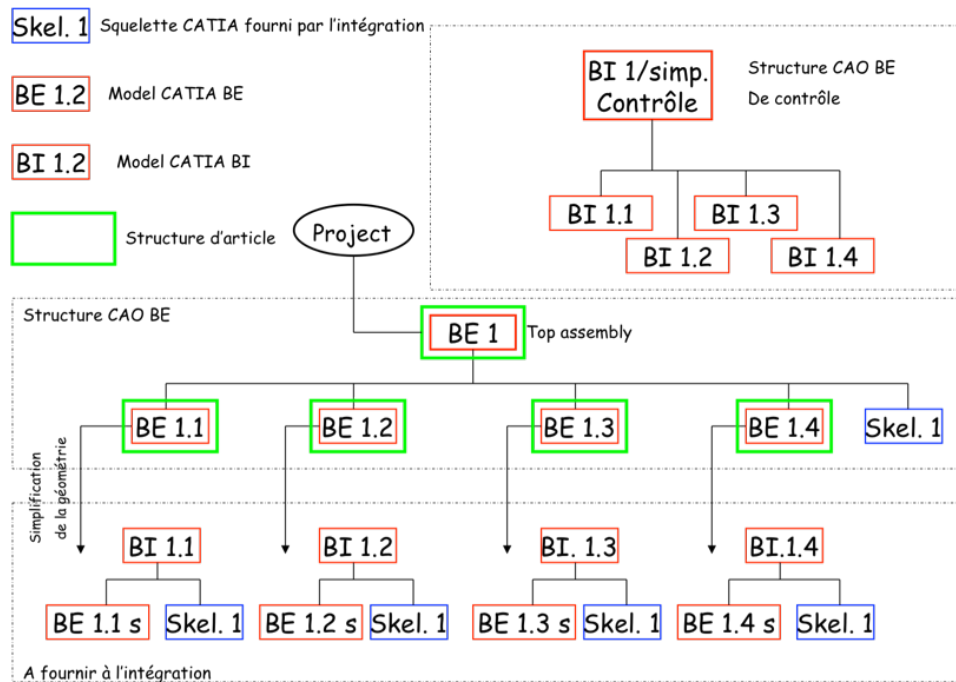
Skel. 1 Squelette CATIA fourni par l'intégration

BE 1.2 Model CATIA BE

BI 1.2 Model CATIA BI

Structure d'article

BI 1/simp. Contrôle

Structure CAO BE De contrôle

BI 1.1

BI 1.3

BI 1.2

BI 1.4

Project

Structure CAO BE

BE 1

Top assembly

BE 1.1

BE 1.2

BE 1.3

BE 1.4

Skel. 1

Simplification de la géométrie

BI 1.1

BI 1.2

BI. 1.3

BI.1.4

BE 1.1 s

Skel. 1

BE 1.2 s

Skel. 1

BE 1.3 s

Skel. 1

BE 1.4 s

Skel. 1

A fournir à l'intégration